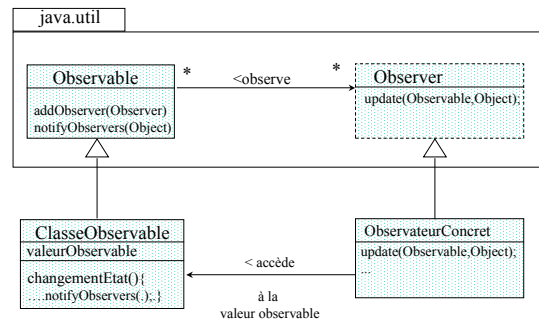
java.util

Observable

addObserver(Observer)
notifyObservers(Object)

*

<observe

*

Observer

update(Observable,Object);

ClasseObservable

valeurObservable

changementEtat(){
....notifyObservers(.);}

< accède

à la
valeur observable

ObservateurConcret

update(Observable,Object);
...